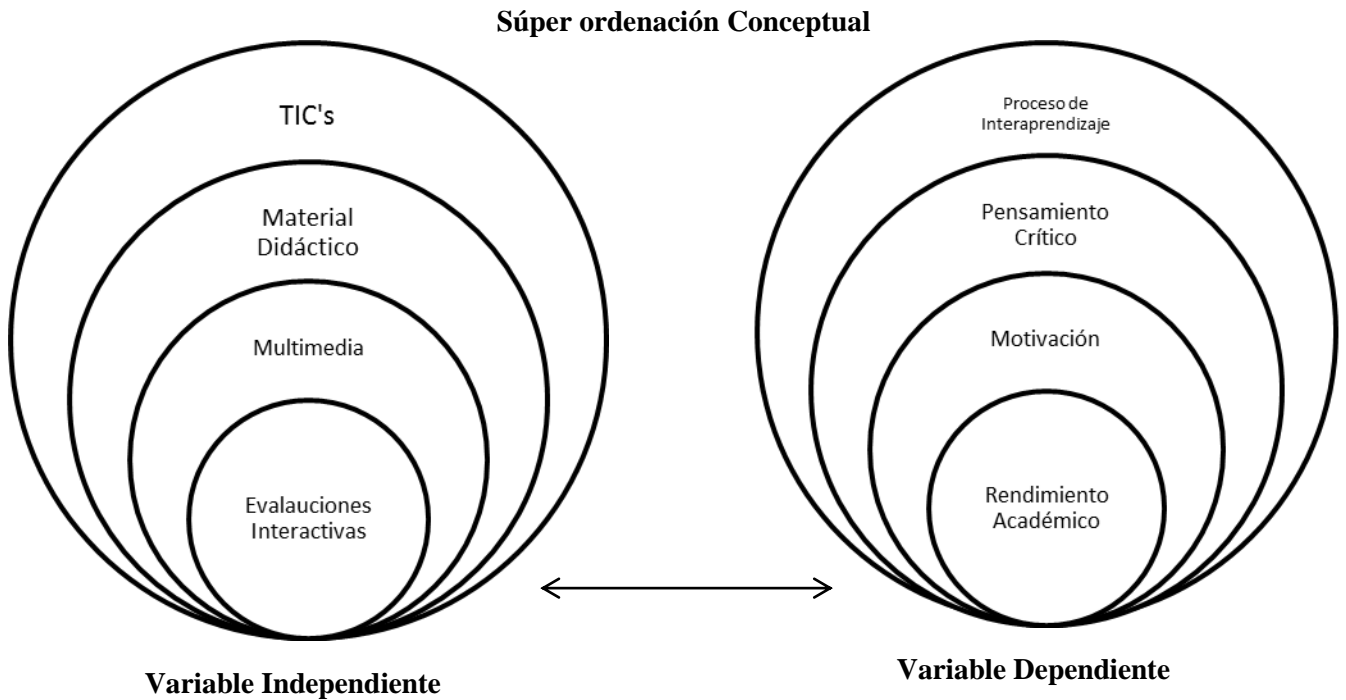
Súper ordenación Conceptual

TIC's

Material Didáctico

Multimedia

Evalauciones Interactivas

Variable Independiente

Proceso de Interaprendizaje

Pensamiento Crítico

Motivación

Rendimiento Académico

Variable Dependiente